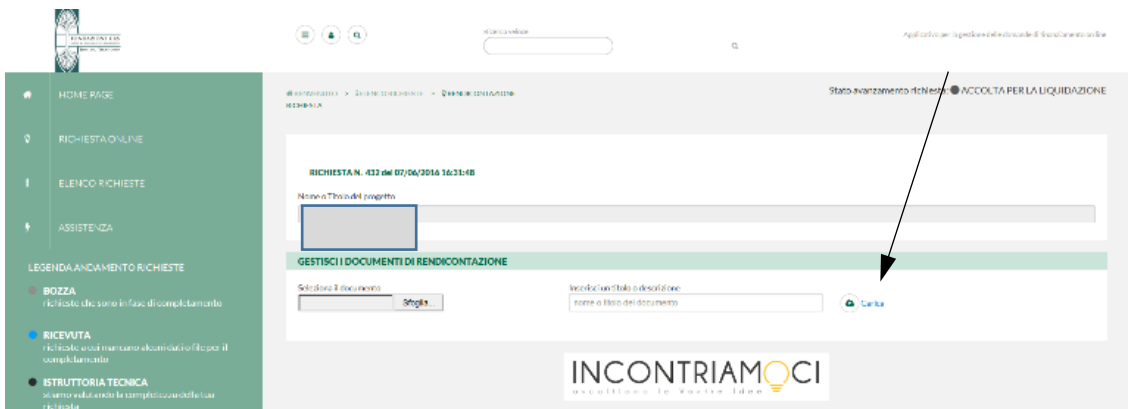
Ricerca veloce

Applicativo per la gestione delle domande di finanziamento online

HOME PAGE

RICHIESTA ONLINE

ELENCO RICHIESTE

ASSISTENZA

LEGENDA ANDAMENTO RICHIESTE

BOZZA
richieste che sono in fase di completamento

RICEVUTA
richieste a cui mancano alcuni dati o file per il completamento

ISTRUTTORIA TECNICA
stiamo valutando la completezza della tua richiesta

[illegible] > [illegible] > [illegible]
RICHIESTA

Stato avanzamento richiesta: ACCOLTA PER LA LIQUIDAZIONE

RICHIESTA N. 432 del 07/06/2016 16:31:48

Nome o Titolo del progetto

GESTISCI I DOCUMENTI DI RENDICONTAZIONE

Seleziona il documento
Sfoglia...

Inserisci un titolo o descrizione
nome o titolo del documento

Carica

INCONTRIAMOCI
ascoltiamo le vostre idee